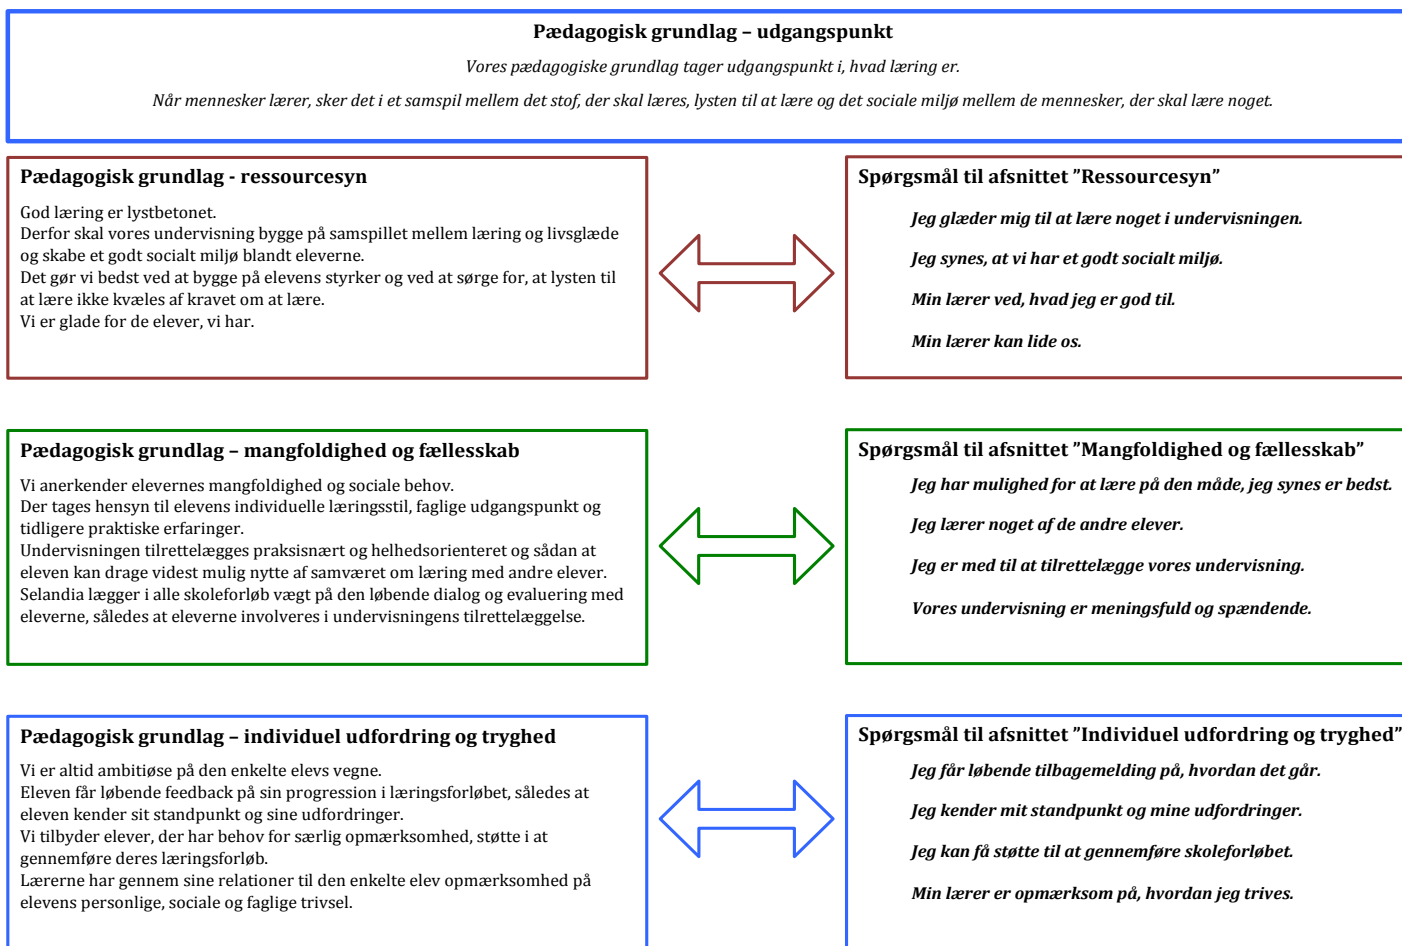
Pædagogisk grundlag – udgangspunkt

Vores pædagogiske grundlag tager udgangspunkt i, hvad læring er.

Når mennesker lærer, sker det i et samspil mellem det stof, der skal læres, lysten til at lære og det sociale miljø mellem de mennesker, der skal lære noget.

Pædagogisk grundlag - ressourcesyn

God læring er lystbetonet.
Derfor skal vores undervisning bygge på samspillet mellem læring og livsglæde og skabe et godt socialt miljø blandt eleverne.
Det gør vi bedst ved at bygge på elevens styrker og ved at sørge for, at lysten til at lære ikke kvæles af kravet om at lære.
Vi er glade for de elever, vi har.

Spørgsmål til afsnittet "Ressourcesyn"

Jeg glæder mig til at lære noget i undervisningen.

Jeg synes, at vi har et godt socialt miljø.

Min lærer ved, hvad jeg er god til.

Min lærer kan lide os.

Pædagogisk grundlag – mangfoldighed og fællesskab

Vi anerkender elevernes mangfoldighed og sociale behov.
Der tages hensyn til elevens individuelle læringsstil, faglige udgangspunkt og tidligere praktiske erfaringer.
Undervisningen tilrettelægges praksisnært og helhedsorienteret og sådan at eleven kan drage videst mulig nytte af samværet om læring med andre elever.
Selandia lægger i alle skoleforløb vægt på den løbende dialog og evaluering med eleverne, således at eleverne involveres i undervisningens tilrettelæggelse.

Spørgsmål til afsnittet "Mangfoldighed og fællesskab"

Jeg har mulighed for at lære på den måde, jeg synes er bedst.

Jeg lærer noget af de andre elever.

Jeg er med til at tilrettelægge vores undervisning.

Vores undervisning er meningsfuld og spændende.

Pædagogisk grundlag – individuel udfordring og tryghed

Vi er altid ambitiøse på den enkelte elevs vegne.
Eleven får løbende feedback på sin progression i læringsforløbet, således at eleven kender sit standpunkt og sine udfordringer.
Vi tilbyder elever, der har behov for særlig opmærksomhed, støtte i at gennemføre deres læringsforløb.
Lærerne har gennem sine relationer til den enkelte elev opmærksomhed på elevens personlige, sociale og faglige trivsel.

Spørgsmål til afsnittet "Individuel udfordring og tryghed"

Jeg får løbende tilbagemelding på, hvordan det går.

Jeg kender mit standpunkt og mine udfordringer.

Jeg kan få støtte til at gennemføre skoleforløbet.

Min lærer er opmærksom på, hvordan jeg trives.